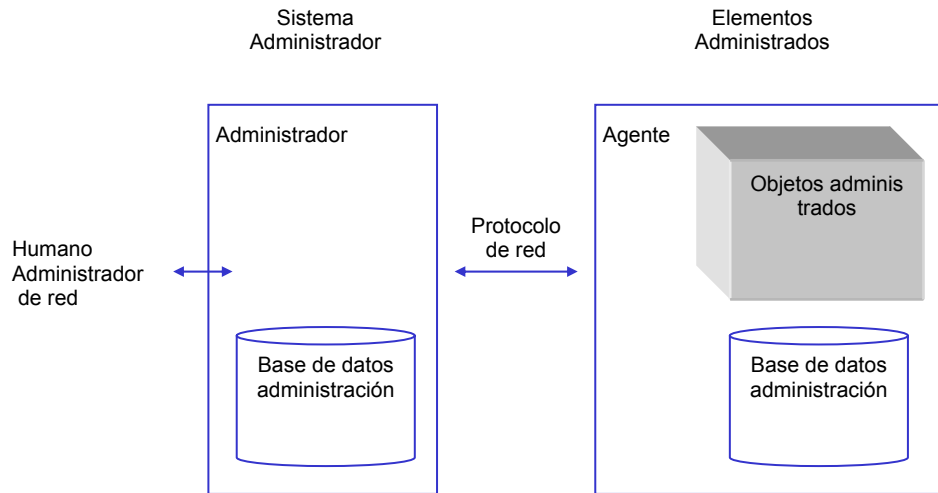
Sistema Administrador

Elementos Administrados

Administrador

Agente

Objetos adminis trados

Humano Administrador de red

Protocolo de red

Base de datos administración

Base de datos administración